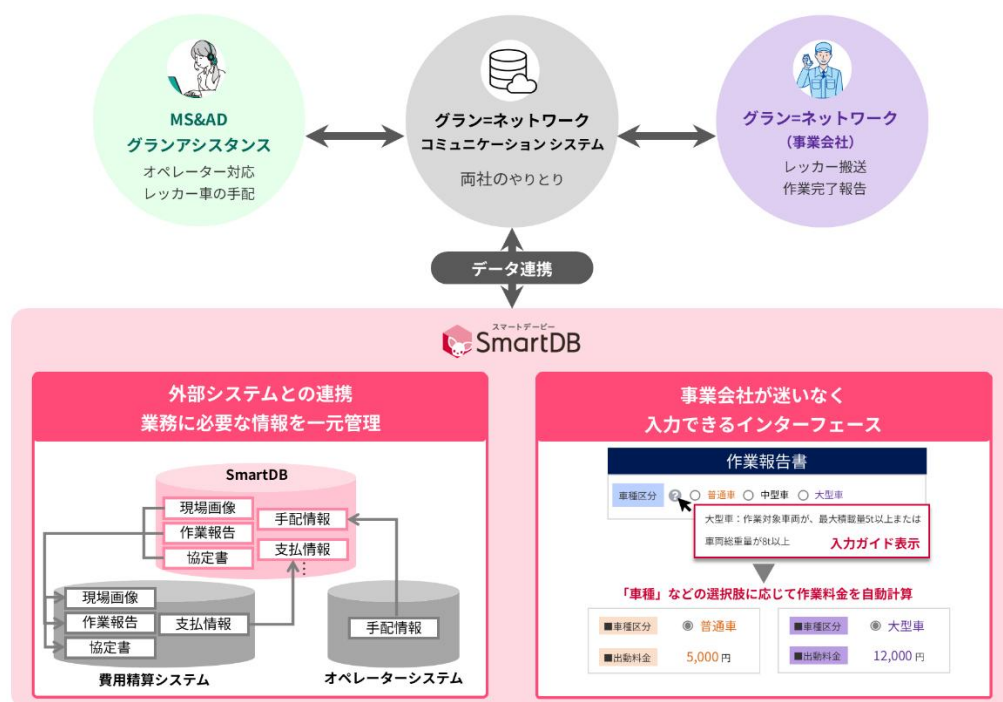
MS&AD
グランアシスタンス
オペレーター対応
レッカー車の手配

グラン=ネットワーク
コミュニケーション システム
両社のやりとり

グラン=ネットワーク
（事業会社）
レッカー搬送
作業完了報告

データ連携

スマートデービー
SmartDB

外部システムとの連携
業務に必要な情報を一元管理

SmartDB
現場画像
作業報告
協定書
手配情報
支払情報

現場画像
作業報告
支払情報
協定書
費用精算システム

手配情報
オペレーターシステム

事業会社が迷いなく
入力できるインターフェース

作業報告書
車種区分 普通車 中型車 大型車
大型車：作業対象車両が、最大積載量5t以上または車両総重量が8t以上
入力ガイド表示

「車種」などの選択肢に応じて作業料金を自動計算

■車種区分 普通車
■出動料金 5,000円

■車種区分 大型車
■出動料金 12,000円